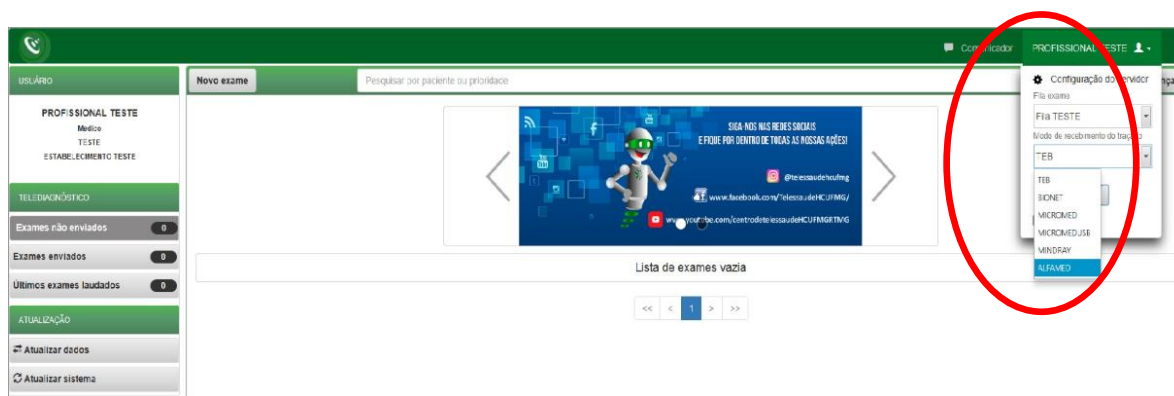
Comunicador PROFISSIONAL TESTE

USUÁRIO

PROFISSIONAL TESTE
Medico
TESTE
ESTABELECIMENTO TESTE

TELEDIAGNÓSTICO

Exames não enviados 0

Exames enviados 0

Últimos exames laudados 0

ATUALIZAÇÃO

Atualizar dados

Atualizar sistema

Novo exame

Pesquisar por paciente ou prioridade

SIGA-NOS NAS REDES SOCIAIS
E FIQUE POR DENTRO DE TODAS AS NOSSAS AÇÕES!

@telessaudehcufmg

www.facebook.com/TelessaudeHCUFMG/

www.youtube.com/centrodetelessaudeHCUFMGRTMG

Lista de exames vazia

<< < 1 > >>

Configuração do servidor
Fila exame
Fila TESTE
Modo de recebimento do traçado
TEB
TEB
BIONET
MICROMED
MICROMED USB
MINDRAY
ALFAMED